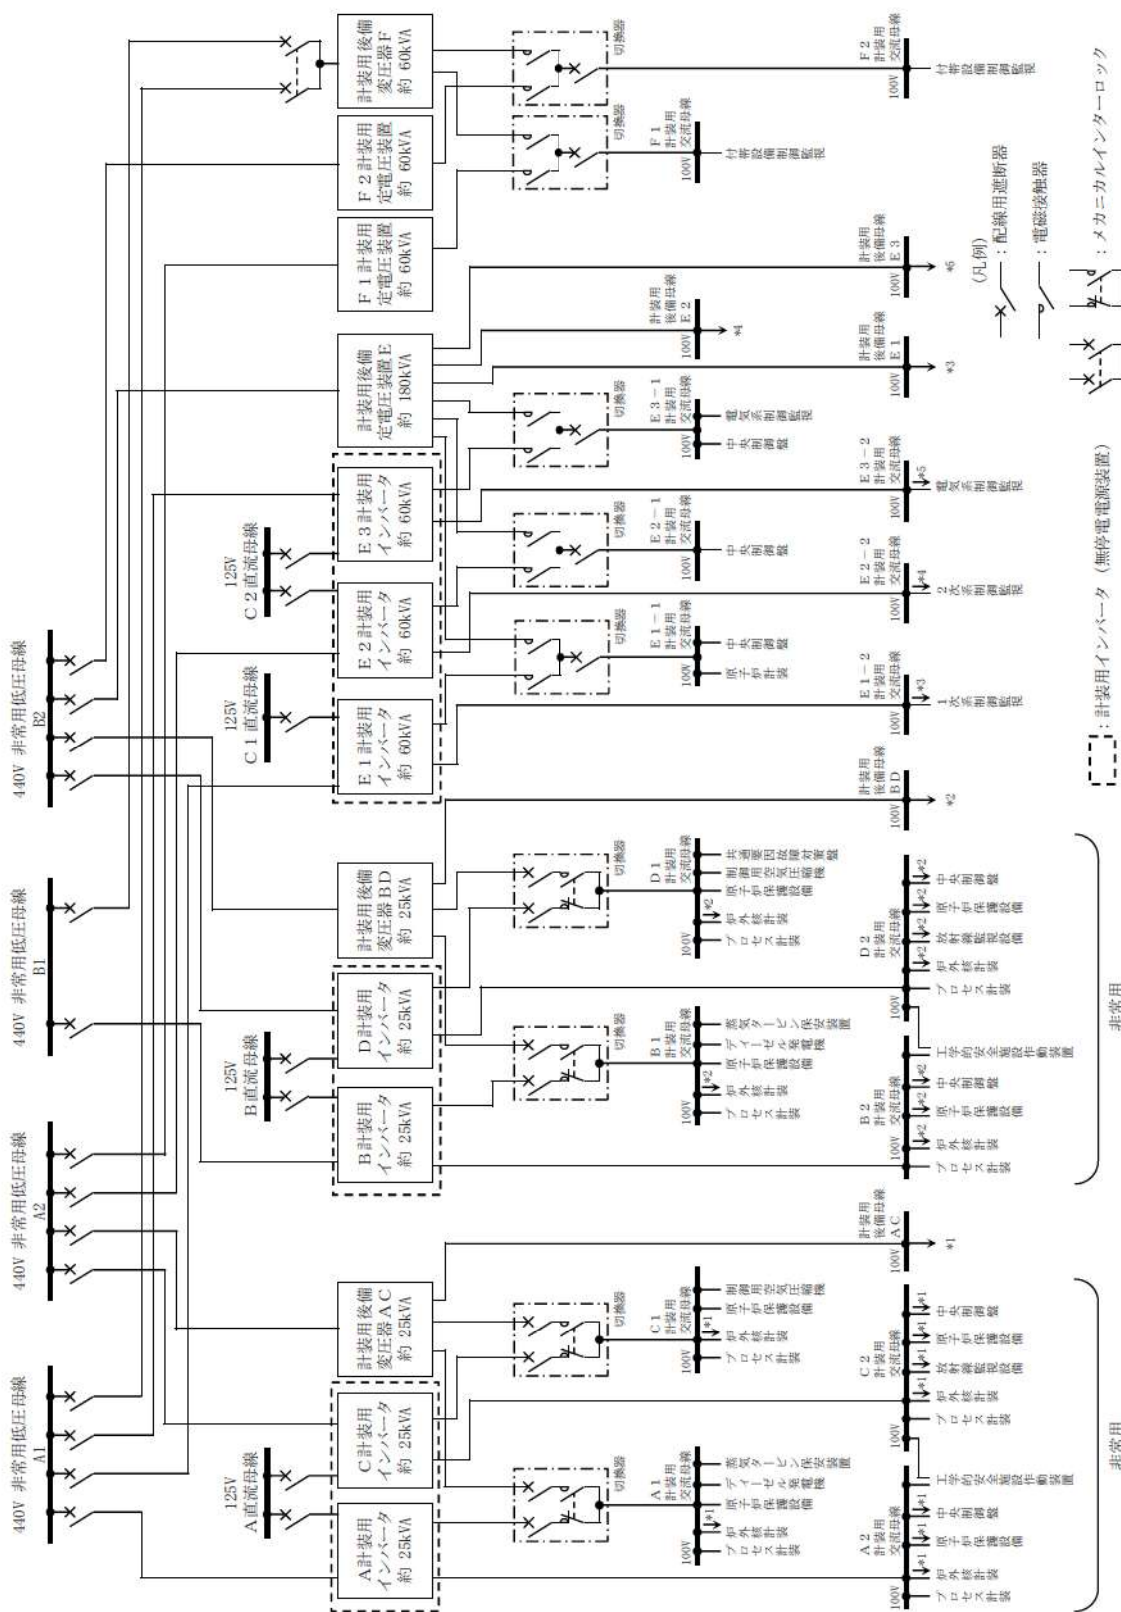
440V 非常用低圧母線 A1

440V 非常用低圧母線 A2

440V 非常用低圧母線 B1

440V 非常用低圧母線 B2

125V A直流母線

125V B直流母線

125V C 1 直流母線

125V C 2 直流母線

A計装用 インバータ 約 25kVA

C計装用 インバータ 約 25kVA

計装用後備 変圧器AC 約 25kVA

B計装用 インバータ 約 25kVA

D計装用 インバータ 約 25kVA

計装用後備 変圧器BD 約 25kVA

E 1 計装用 インバータ 約 60kVA

E 2 計装用 インバータ 約 60kVA

E 3 計装用 インバータ 約 60kVA

計装用後備 定電圧装置E 約 180kVA

F 1 計装用 定電圧装置 約 60kVA

F 2 計装用 定電圧装置 約 60kVA

計装用後備 変圧器F 約 60kVA

切換器

A 1 計装用 交流母線 100V
プロセス計装 炉外核計装 *1
原子炉保護設備
ディーゼル発電機
蒸気タービン保安装置

C 1 計装用 交流母線 100V
プロセス計装 炉外核計装 *1
原子炉保護設備
制御用空気圧縮機

計装用 後備母線 AC 100V *1

A 2 計装用 交流母線 100V
プロセス計装 炉外核計装 *1
原子炉保護設備 *1
中央制御盤 *1
工学的安全施設作動装置

C 2 計装用 交流母線 100V
プロセス計装 炉外核計装 *1
放射線監視設備 *1
原子炉保護設備 *1
中央制御盤 *1

非常用

B 1 計装用 交流母線 100V
プロセス計装 炉外核計装 *2
原子炉保護設備
ディーゼル発電機
蒸気タービン保安装置

D 1 計装用 交流母線 100V
プロセス計装 炉外核計装 *2
原子炉保護設備
制御用空気圧縮機
共通要因故障対策盤

計装用 後備母線 BD 100V *2

B 2 計装用 交流母線 100V
プロセス計装 炉外核計装 *2
原子炉保護設備 *2
中央制御盤 *2
工学的安全施設作動装置

D 2 計装用 交流母線 100V
プロセス計装 炉外核計装 *2
放射線監視設備 *2
原子炉保護設備 *2
中央制御盤 *2

非常用

E 1 − 1 計装用 交流母線 100V
原子炉計装
中央制御盤

E 1 − 2 計装用 交流母線 100V *3
1次系制御監視

E 2 − 1 計装用 交流母線 100V
中央制御盤

E 2 − 2 計装用 交流母線 100V *4
2次系制御監視

E 3 − 1 計装用 交流母線 100V
中央制御盤
電気系制御監視

E 3 − 2 計装用 交流母線 100V *5
電気系制御監視

計装用 後備母線 E 1 100V *3

計装用 後備母線 E 2 100V *4

計装用 後備母線 E 3 100V *5

F 1 計装用 交流母線 100V
付帯設備制御監視

F 2 計装用 交流母線 100V
付帯設備制御監視

(凡例)
：配線用遮断器
：電磁接触器
：メカニカルインターロック
：計装用インバータ (無停電電源装置)